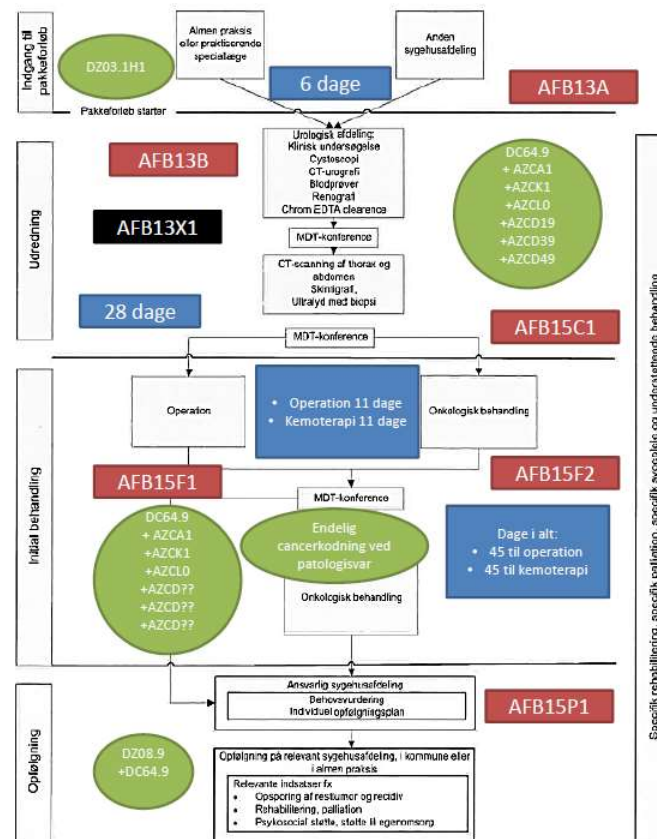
Indgang til pakkeforløb

DZ03.1H1

Almen praksis eller praktiserende speciallæge

Anden sygehusafdeling

6 dage

AFB13A

Pakkeforløb starter

Udredning

AFB13B

Urologisk afdeling:
Klinisk undersøgelse
Cystoscopi
CT-urografi
Blodprøver
Renografi
Chrom EDTA clearance

DC64.9
+ AZCA1
+AZCK1
+AZCL0
+AZCD19
+AZCD39
+AZCD49

AFB13X1

MDT-konference

CT-scanning af thorax og abdomen
Skintigrafi,
Ultralyd med biopsi

28 dage

AFB15C1

MDT-konference

Initial behandling

Operation

• Operation 11 dage
• Kemoterapi 11 dage

Onkologisk behandling

AFB15F1

AFB15F2

MDT-konference

DC64.9
+ AZCA1
+AZCK1
+AZCL0
+AZCD??
+AZCD??
+AZCD??

Endelig cancerkodning ved patologisvar

Dage i alt:
• 45 til operation
• 45 til kemoterapi

Onkologisk behandling

Opfølgning

Ansvarlig sygehusafdeling
Behovsvurdering
Individuel opfølgningsplan

AFB15P1

DZ08.9
+DC64.9

Opfølgning på relevant sygehusafdeling, i kommune eller i almen praksis

Relevante indsatser fx
• Opsporing af restumor og recidiv
• Rehabilitering, palliation
• Psykosocial støtte, støtte til egenomsorg

Specifik rehabilitering, specifik palliation, specifik sygepleje og understøttende behandling